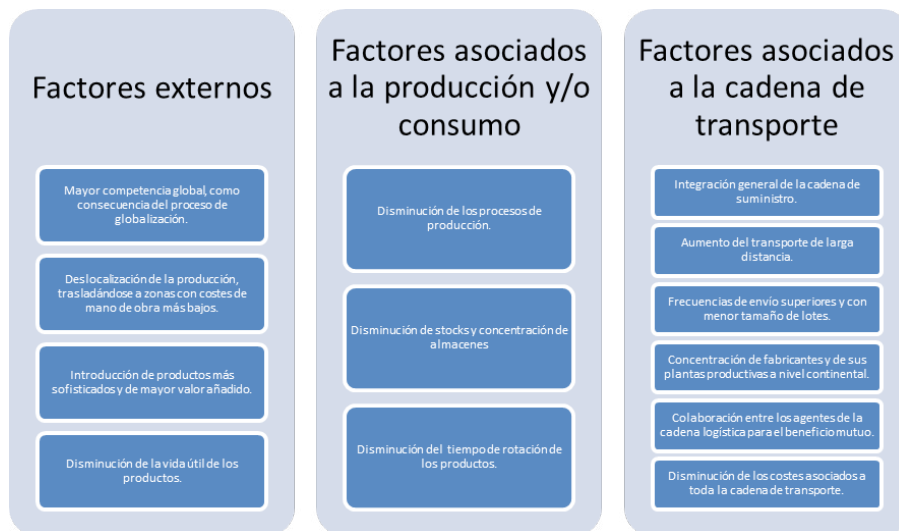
Factores externos

Mayor competencia global, como consecuencia del proceso de globalización.

Deslocalización de la producción, trasladándose a zonas con costes de mano de obra más bajos.

Introducción de productos más sofisticados y de mayor valor añadido.

Disminución de la vida útil de los productos.

Factores asociados a la producción y/o consumo

Disminución de los procesos de producción.

Disminución de stocks y concentración de almacenes

Disminución del tiempo de rotación de los productos.

Factores asociados a la cadena de transporte

Integración general de la cadena de suministro.

Aumento del transporte de larga distancia.

Frecuencias de envío superiores y con menor tamaño de lotes.

Concentración de fabricantes y de sus plantas productivas a nivel continental.

Colaboración entre los agentes de la cadena logística para el beneficio mutuo.

Disminución de los costes asociados a toda la cadena de transporte.